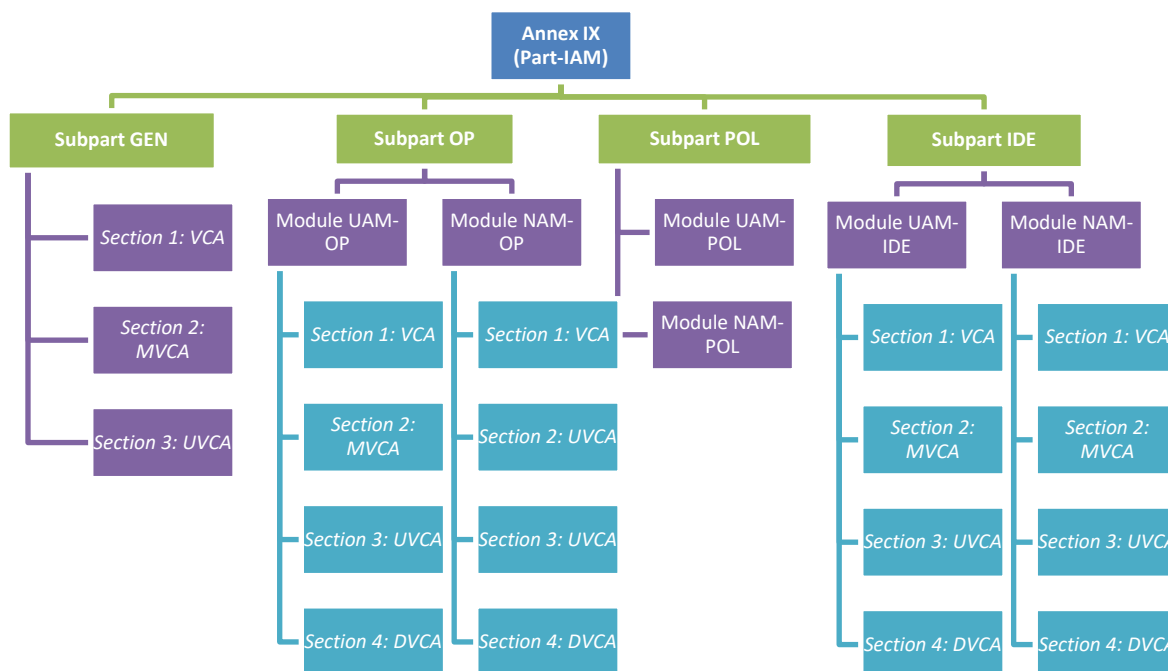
Annex IX
(Part-IAM)

Subpart GEN

Section 1: VCA

Section 2: MVCA

Section 3: UVCA

Subpart OP

Module UAM-OP

Section 1: VCA

Section 2: MVCA

Section 3: UVCA

Section 4: DVCA

Module NAM-OP

Section 1: VCA

Section 2: UVCA

Section 3: UVCA

Section 4: DVCA

Subpart POL

Module UAM-POL

Module NAM-POL

Subpart IDE

Module UAM-IDE

Section 1: VCA

Section 2: MVCA

Section 3: UVCA

Section 4: DVCA

Module NAM-IDE

Section 1: VCA

Section 2: MVCA

Section 3: UVCA

Section 4: DVCA